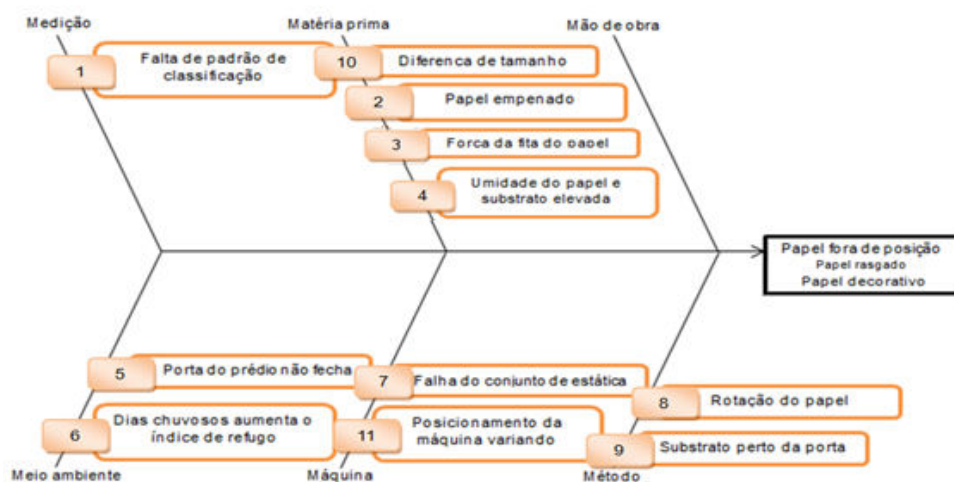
Medição

Matéria prima

Mão de obra

1 Falta de padrão de classificação

10 Diferenca de tamanho

2 Papel empenado

3 Forca da fita do papel

4 Umidade do papel e substrato elevada

Papel fora de posição
Papel rasgado
Papel decorativo

5 Porta do prédio não fecha

7 Falha do conjunto de estática

8 Rotação do papel

6 Dias chuvosos aumenta o índice de refugo

11 Posicionamento da máquina variando

9 Substrato perto da porta

Meio ambiente

Máquina

Método